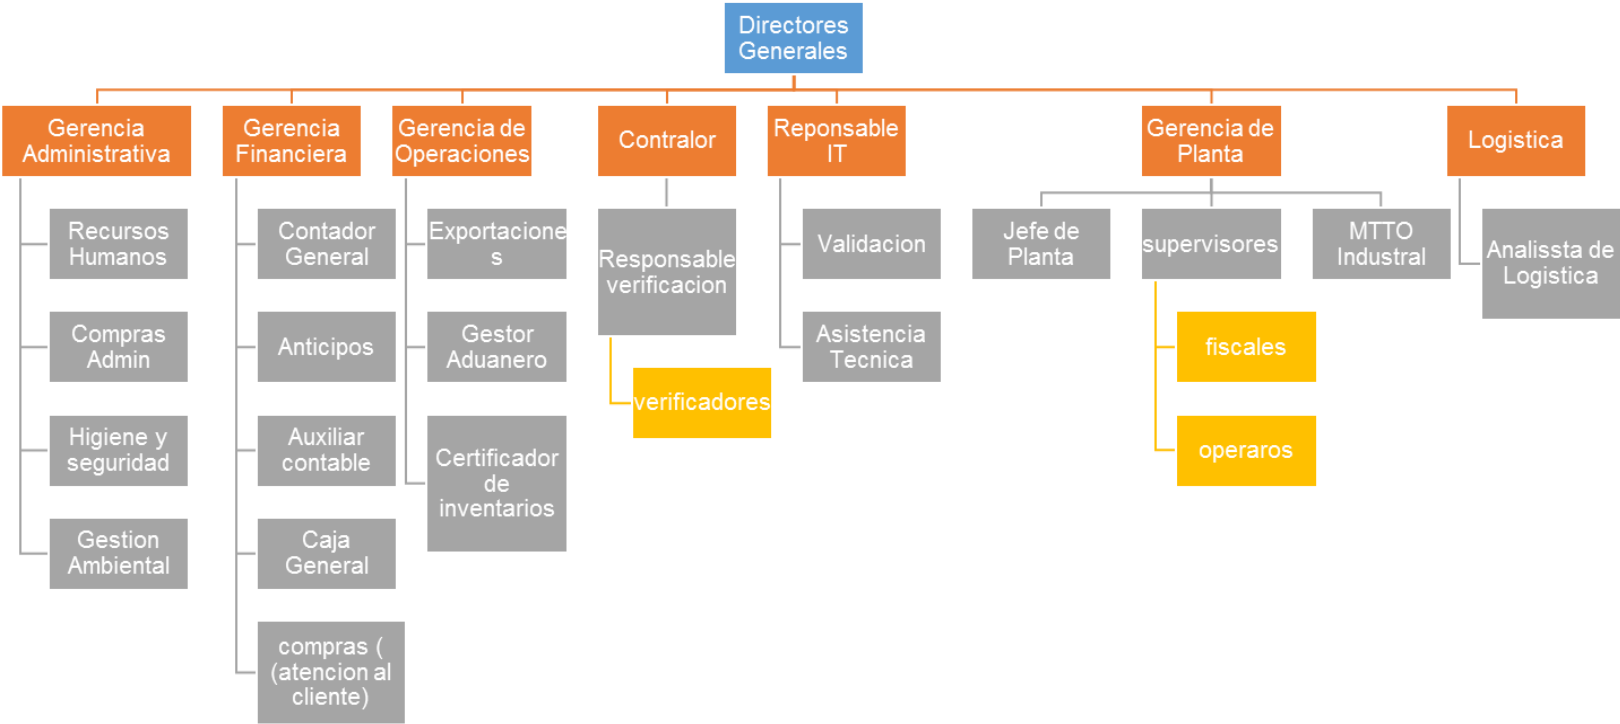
Directores Generales

Gerencia Administrativa

Recursos Humanos

Compras Admin

Higiene y seguridad

Gestion Ambiental

Gerencia Financiera

Contador General

Anticipos

Auxiliar contable

Caja General

compras ( (atencion al cliente)

Gerencia de Operaciones

Exportaciones

Gestor Aduanero

Certificador de inventarios

Contralor

Responsable verificacion

verificadores

Reponsable IT

Validacion

Asistencia Tecnica

Gerencia de Planta

Jefe de Planta

supervisores

fiscales

operaros

MTTO Industral

Logistica

Analissta de Logistica